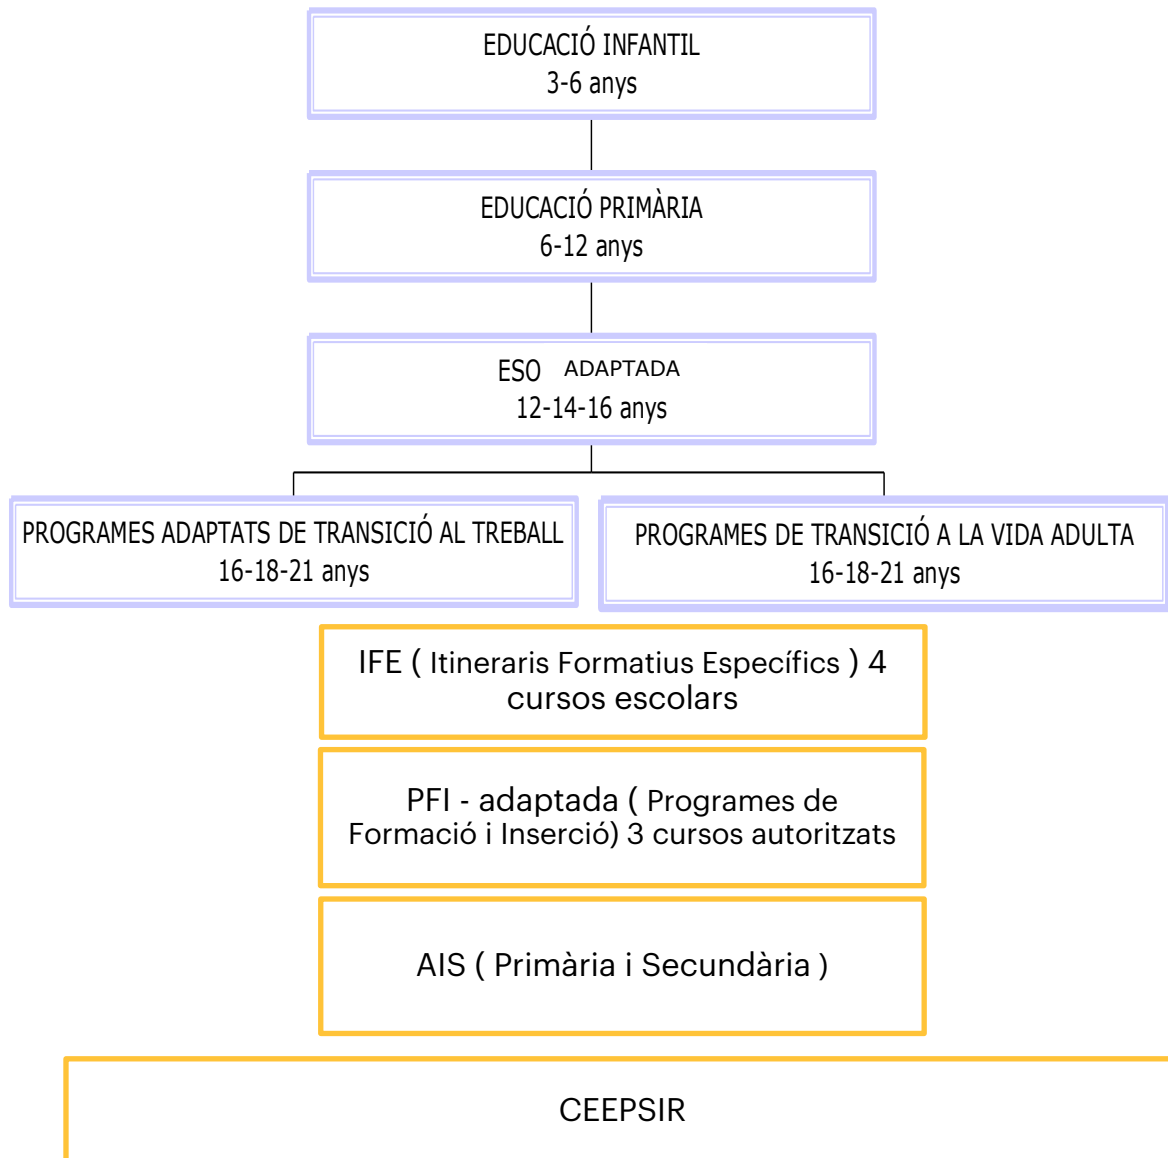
EDUCACIÓ INFANTIL
3-6 anys

EDUCACIÓ PRIMÀRIA
6-12 anys

ESO ADAPTADA
12-14-16 anys

PROGRAMES ADAPTATS DE TRANSICIÓ AL TREBALL
16-18-21 anys

PROGRAMES DE TRANSICIÓ A LA VIDA ADULTA
16-18-21 anys

IFE ( Itineraris Formatius Específics ) 4 cursos escolars

PFI - adaptada ( Programes de Formació i Inserció) 3 cursos autoritzats

AIS ( Primària i Secundària )

CEEPSIR